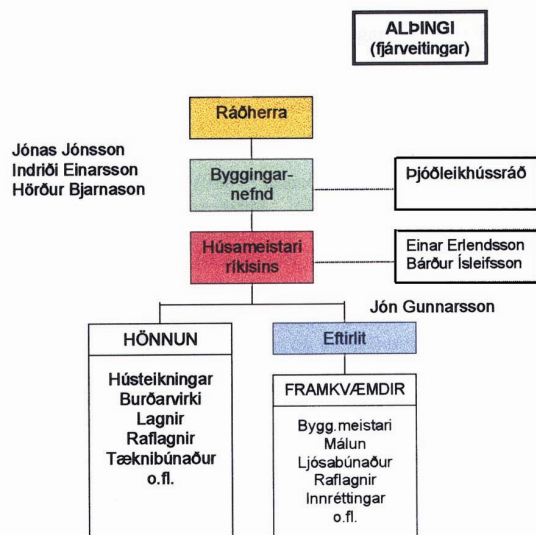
ALÞINGI
(fjárveitingar)

Ráðherra

Jónas Jónsson
Indriði Einarsson
Hörður Bjarnason

Byggingarnefnd

Þjóðleikhússráð

Húsameistari ríkisins

Einar Erlendsson
Bárður Ísleifsson

Jón Gunnarsson

HÖNNUN

Hústeikningar
Burðarvirki
Lagnir
Raflagnir
Tæknibúnaður
o.fl.

Eftirlit

FRAMKVÆMDIR

Bygg.meistari
Málun
Ljósabúnaður
Raflagnir
Innréttingar
o.fl.